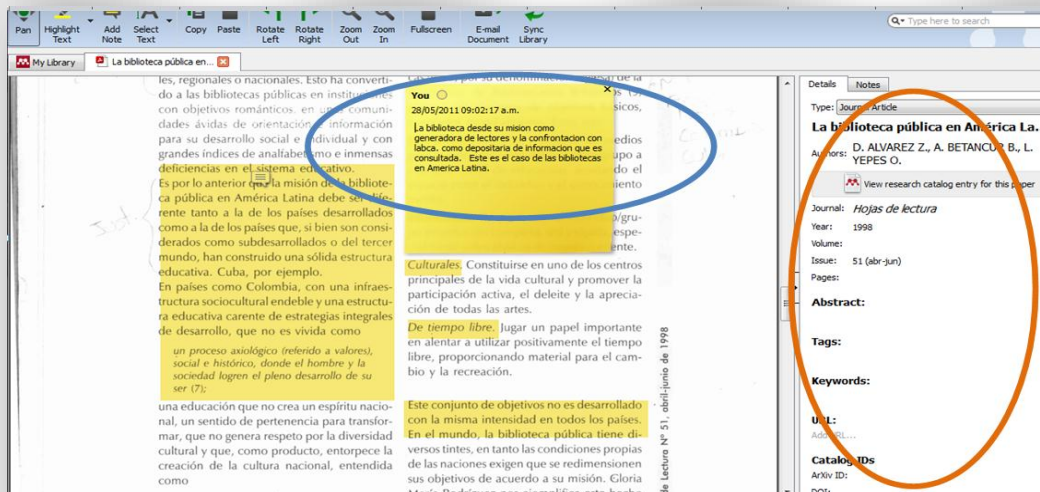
Pan Highlight Text Add Note Select Text Copy Paste Rotate Left Rotate Right Zoom Out Zoom In Fullscreen E-mail Document Sync Library

Type here to search

My Library La biblioteca pública en...

les, regionales o nacionales. Esto ha convertido a las bibliotecas públicas en instituciones con objetivos románticos, en una comunidades ávidas de orientación e información para su desarrollo social e individual y con grandes índices de analfabetismo e inmensas deficiencias en el sistema educativo.

Es por lo anterior que la misión de la biblioteca pública en América Latina debe ser diferente tanto a la de los países desarrollados como a la de los países que, si bien son considerados como subdesarrollados o del tercer mundo, han construido una sólida estructura educativa. Cuba, por ejemplo.

En países como Colombia, con una infraestructura sociocultural endeble y una estructura educativa carente de estrategias integrales de desarrollo, que no es vivida como

un proceso axiológico (referido a valores), social e histórico, donde el hombre y la sociedad logren el pleno desarrollo de su ser (7);

una educación que no crea un espíritu nacional, un sentido de pertenencia para transformar, que no genera respeto por la diversidad cultural y que, como producto, entorpece la creación de la cultura nacional, entendida como

You
28/05/2011 09:02:17 a.m.
La biblioteca desde su mision como generadora de lectores y la confrontacion con labca. como depositaria de informacion que es consultada. Este es el caso de las bibliotecas en America Latina.

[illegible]

Culturales. Constituirse en uno de los centros principales de la vida cultural y promover la participación activa, el deleite y la apreciación de todas las artes.

De tiempo libre. Jugar un papel importante en alentar a utilizar positivamente el tiempo libre, proporcionando material para el cambio y la recreación.

Este conjunto de objetivos no es desarrollado con la misma intensidad en todos los países. En el mundo, la biblioteca pública tiene diversos tintes, en tanto las condiciones propias de las naciones exigen que se redimensionen sus objetivos de acuerdo a su misión. Gloria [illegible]

Lectura Nº 51, abril-junio de 1998

Details Notes

Type: Journal Article

La biblioteca pública en América La.

Authors: D. ALVAREZ Z., A. BETANCUR B., L. YEPES O.

View research catalog entry for this paper

Journal: Hojas de lectura
Year: 1998
Volume:
Issue: 51 (abr-jun)
Pages:

Abstract:

Tags:

Keywords:

URL:
Add URL...

Catalog IDs
ArXiv ID:
DOI: